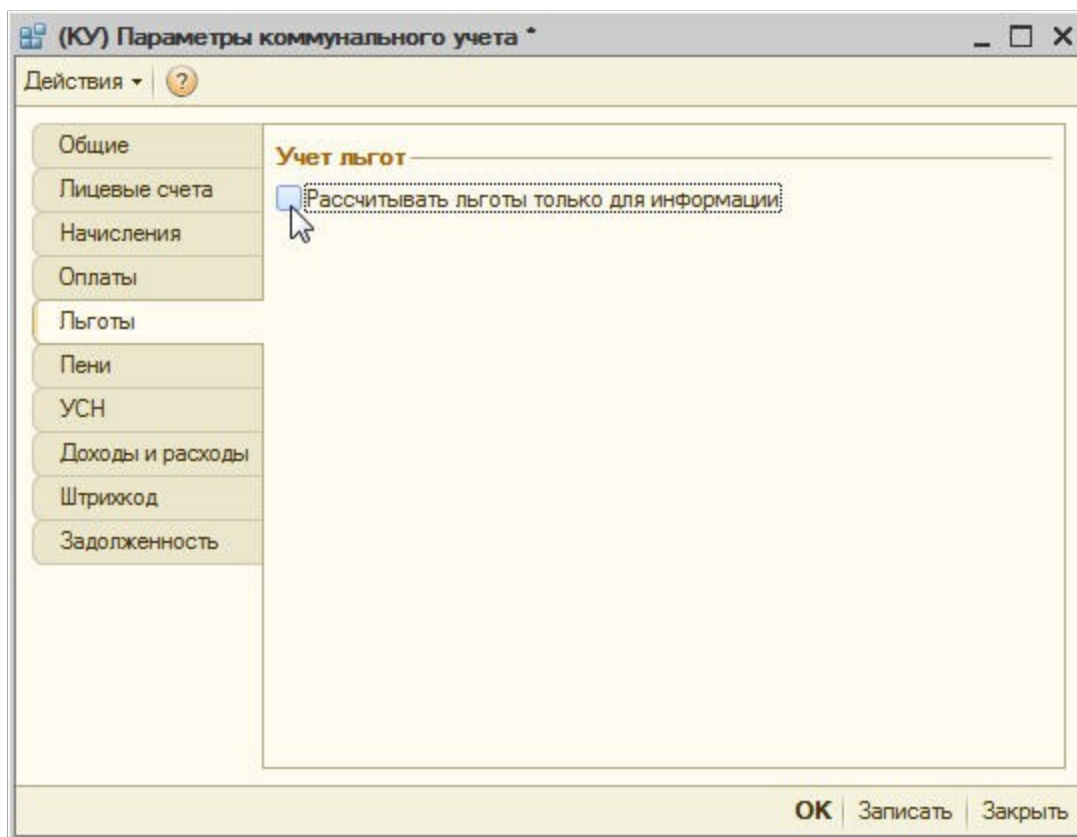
(КУ) Параметры коммунального учета *

Действия ▾

Общие
Лицевые счета
Начисления
Оплаты
Льготы
Пени
УСН
Доходы и расходы
Штрихкод
Задолженность

Учет льгот

Рассчитывать льготы только для информации

OK Записать Закрыть